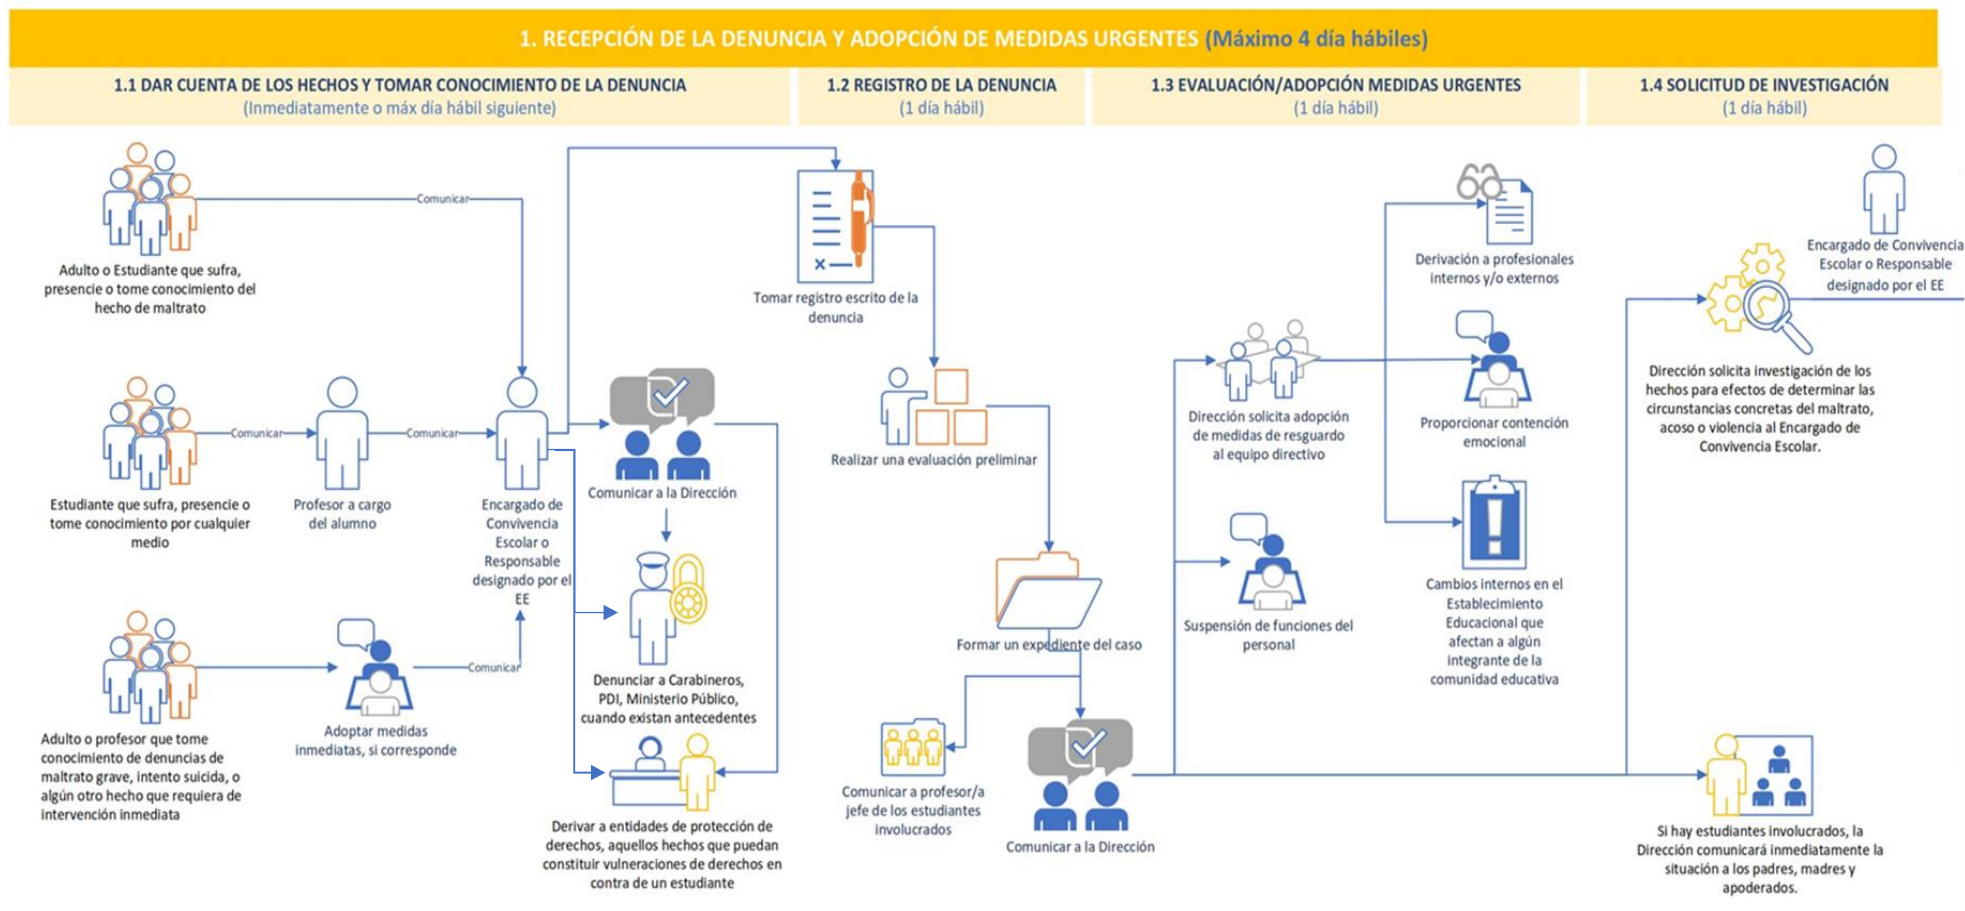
1. RECEPCIÓN DE LA DENUNCIA Y ADOPCIÓN DE MEDIDAS URGENTES (Máximo 4 día hábiles)

1.1 DAR CUENTA DE LOS HECHOS Y TOMAR CONOCIMIENTO DE LA DENUNCIA
(Inmediatamente o máx día hábil siguiente)

1.2 REGISTRO DE LA DENUNCIA
(1 día hábil)

1.3 EVALUACIÓN/ADOPCIÓN MEDIDAS URGENTES
(1 día hábil)

1.4 SOLICITUD DE INVESTIGACIÓN
(1 día hábil)

Adulto o Estudiante que sufra, presencie o tome conocimiento del hecho de maltrato

Comunicar

Estudiante que sufra, presencie o tome conocimiento por cualquier medio

Comunicar

Profesor a cargo del alumno

Comunicar

Encargado de Convivencia Escolar o Responsable designado por el EE

Adulto o profesor que tome conocimiento de denuncias de maltrato grave, intento suicida, o algún otro hecho que requiera de intervención inmediata

Adoptar medidas inmediatas, si corresponde

Comunicar

Comunicar a la Dirección

Denunciar a Carabineros, PDI, Ministerio Público, cuando existan antecedentes

Derivar a entidades de protección de derechos, aquellos hechos que puedan constituir vulneraciones de derechos en contra de un estudiante

Tomar registro escrito de la denuncia

Realizar una evaluación preliminar

Formar un expediente del caso

Comunicar a profesor/a jefe de los estudiantes involucrados

Comunicar a la Dirección

Dirección solicita adopción de medidas de resguardo al equipo directivo

Suspensión de funciones del personal

Derivación a profesionales internos y/o externos

Proporcionar contención emocional

Cambios internos en el Establecimiento Educacional que afectan a algún integrante de la comunidad educativa

Encargado de Convivencia Escolar o Responsable designado por el EE

Dirección solicita investigación de los hechos para efectos de determinar las circunstancias concretas del maltrato, acoso o violencia al Encargado de Convivencia Escolar.

Si hay estudiantes involucrados, la Dirección comunicará inmediatamente la situación a los padres, madres y apoderados.